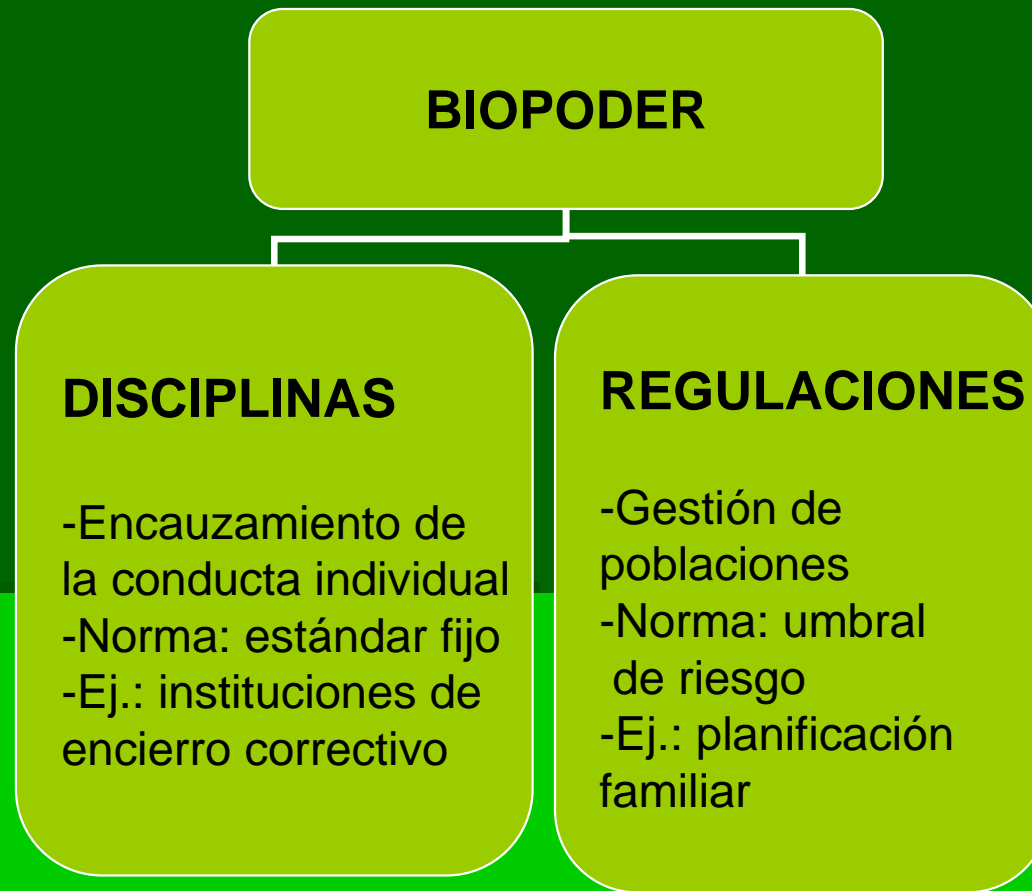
BIOPODER

DISCIPLINAS

-Encauzamiento de la conducta individual
-Norma: estándar fijo
-Ej.: instituciones de encierro correctivo

REGULACIONES

-Gestión de poblaciones
-Norma: umbral de riesgo
-Ej.: planificación familiar